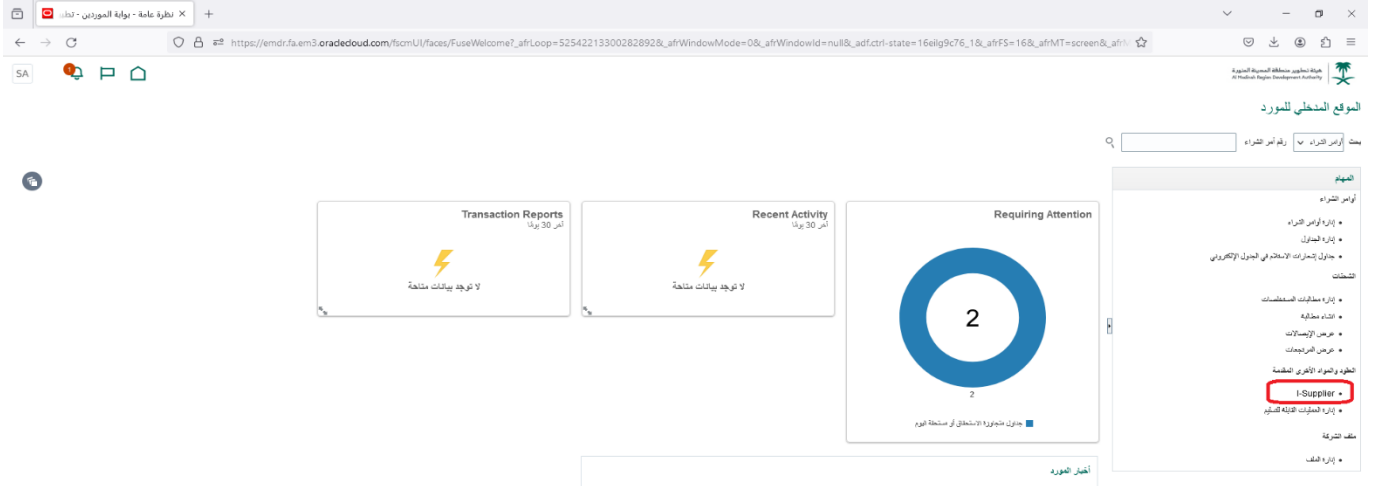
نظرة عامة - بوابة الموردين - تط
https://emdr.fa.em3.oraclecloud.com/fscmUI/faces/FuseWelcome?_afrLoop=525422133002828928_afrWindowMode=0&_afrWindowId=null&_adf.ctrl-state=16eilg9c76_1&_afrFS=16&_afrMT=screen&_afr

SA
1

هيئة تطوير منطقة المدينة المنورة
Al Madinah Region Development Authority

الموقع المدخلي للمورد

بحث أوامر الشراء رقم أمر الشراء

المهام
أوامر الشراء
• إدارة أوامر الشراء
• إدارة الجداول
• جداول إشعارات الاستلام في الجدول الإلكتروني
الشحنات
• إدارة مطالبات المستحقات
• انشاء مطالبة
• عرض الإيصالات
• عرض المرتجعات
العقود والمواد الأخرى المقدمة
• I-Supplier
• إدارة العمليات القابلة للتسليم
ملف الشركة
• إدارة الملف

Requiring Attention
2
2
جداول متجاوزة الاستحقاق أو مستحقة اليوم

Recent Activity
آخر 30 يومًا
لا توجد بيانات متاحة

Transaction Reports
آخر 30 يومًا
لا توجد بيانات متاحة

أخبار المورد